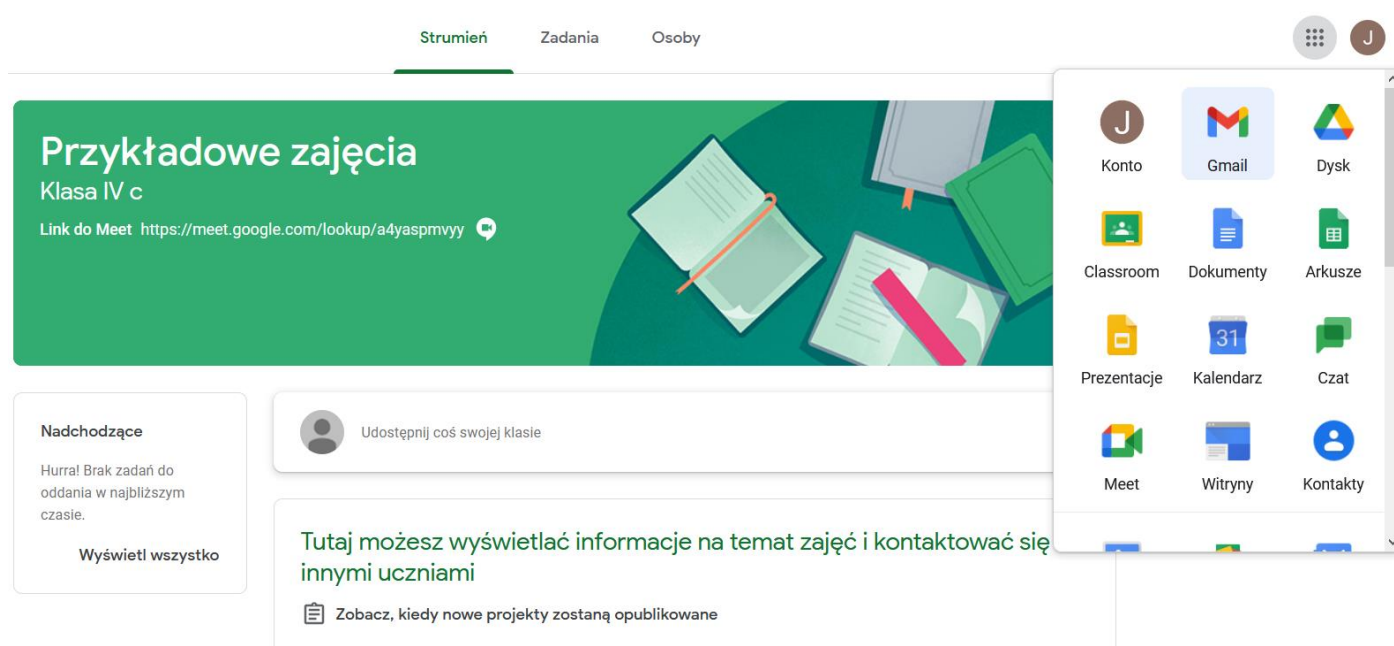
Strumień Zadania Osoby

J

Przykładowe zajęcia
Klasa IV c
Link do Meet https://meet.google.com/lookup/a4yaspmvyy

Konto Gmail Dysk
Classroom Dokumenty Arkusze
Prezentacje 31 Kalendarz Czat
Meet Witryny Kontakty

Nadchodzące
Hurra! Brak zadań do oddania w najbliższym czasie.
Wyświetl wszystko

Udostępnij coś swojej klasie

Tutaj możesz wyświetlać informacje na temat zajęć i kontaktować się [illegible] innymi uczniami

Zobacz, kiedy nowe projekty zostaną opublikowane